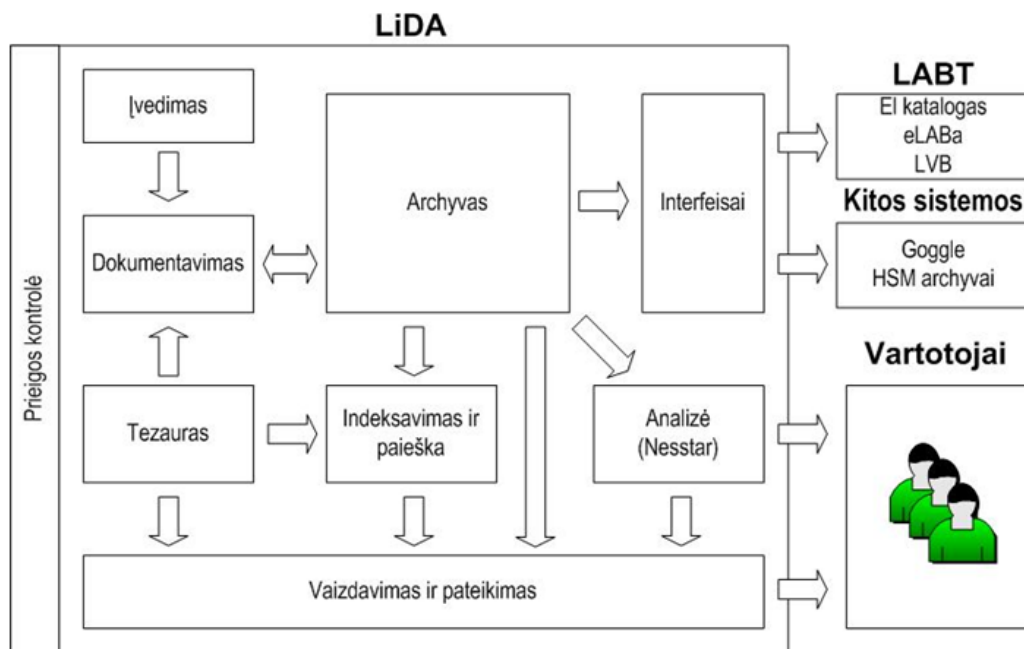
LiDA

Prieigos kontrolė

Įvedimas

Dokumentavimas

Tezauras

Archyvas

Indeksavimas ir paieška

Interfeisai

Analizė (Nesstar)

Vaizdavimas ir pateikimas

LABT

El katalogas
eLABa
LVB

Kitos sistemos

Goggle
HSM archyvai

Vartotojai